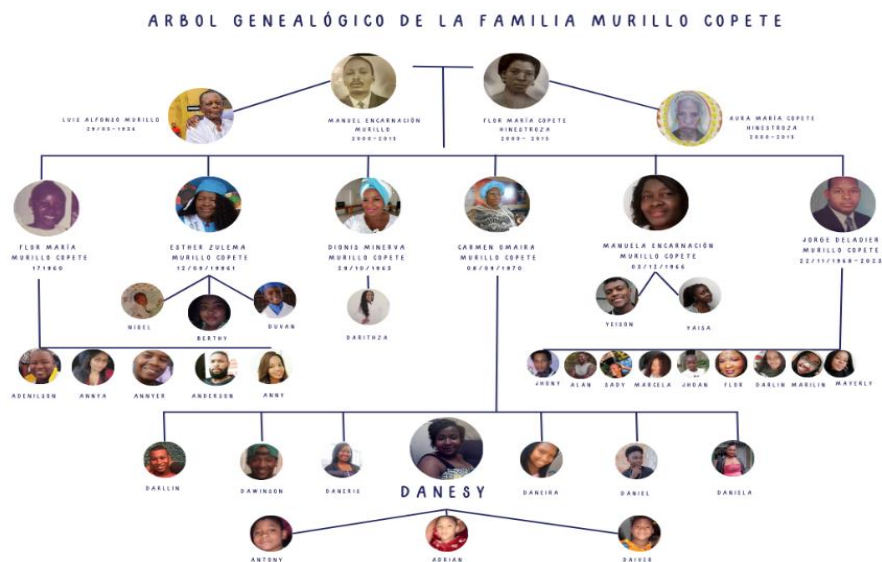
ARBOL GENEALÓGICO DE LA FAMILIA MURILLO COPETE

LUIS ALFONSO MURILLO
29/05-1936

MANUEL ENCARNACIÓN MURILLO
2000 - 2015

FLOR MARÍA COPETE HINESTROZA
2000 - 2015

AURA MARÍA COPETE HINESTROZA
2000 - 2015

FLOR MARÍA MURILLO COPETE
17/1960

ESTHER ZULEMA MURILLO COPETE
12/08/19961

DIONIS MINERVA MURILLO COPETE
29/10/1963

CARMEN OMAIRA MURILLO COPETE
08/09/1970

MANUELA ENCARNACIÓN MURILLO COPETE
03/12/1966

JORGE DELADIER MURILLO COPETE
22/11/1969 - 2020

NIGEL

BERTHY

DUVAN

DARITHZA

YEISON

YAISA

ADENILSON

ANNYA

ANNYER

ANDERSON

ANNY

JHONY

ALAN

SADY

MARCELA

JHOAN

FLOR

DARLIN

MARILIN

MAYERLY

DARLLIN

DAWINSON

DANERIS

DANESY

DANEIRA

DANIEL

DANIELA

ANTONY

ADRIAN

DAIVER